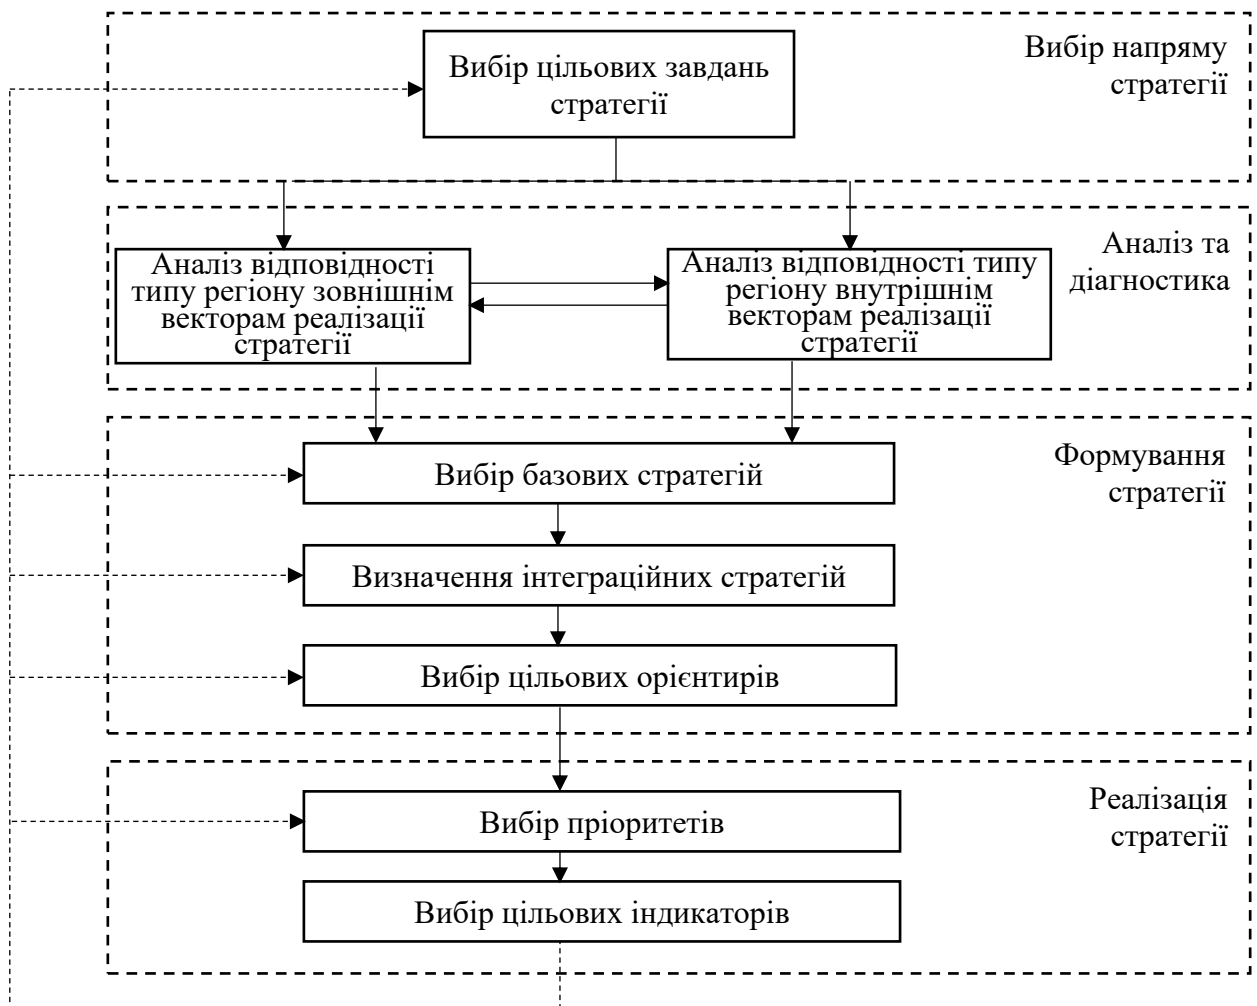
Вибір напряму стратегії

Вибір цільових завдань стратегії

Аналіз та діагностика

Аналіз відповідності типу регіону зовнішнім векторам реалізації стратегії

Аналіз відповідності типу регіону внутрішнім векторам реалізації стратегії

Формування стратегії

Вибір базових стратегій

Визначення інтеграційних стратегій

Вибір цільових орієнтирів

Реалізація стратегії

Вибір пріоритетів

Вибір цільових індикаторів